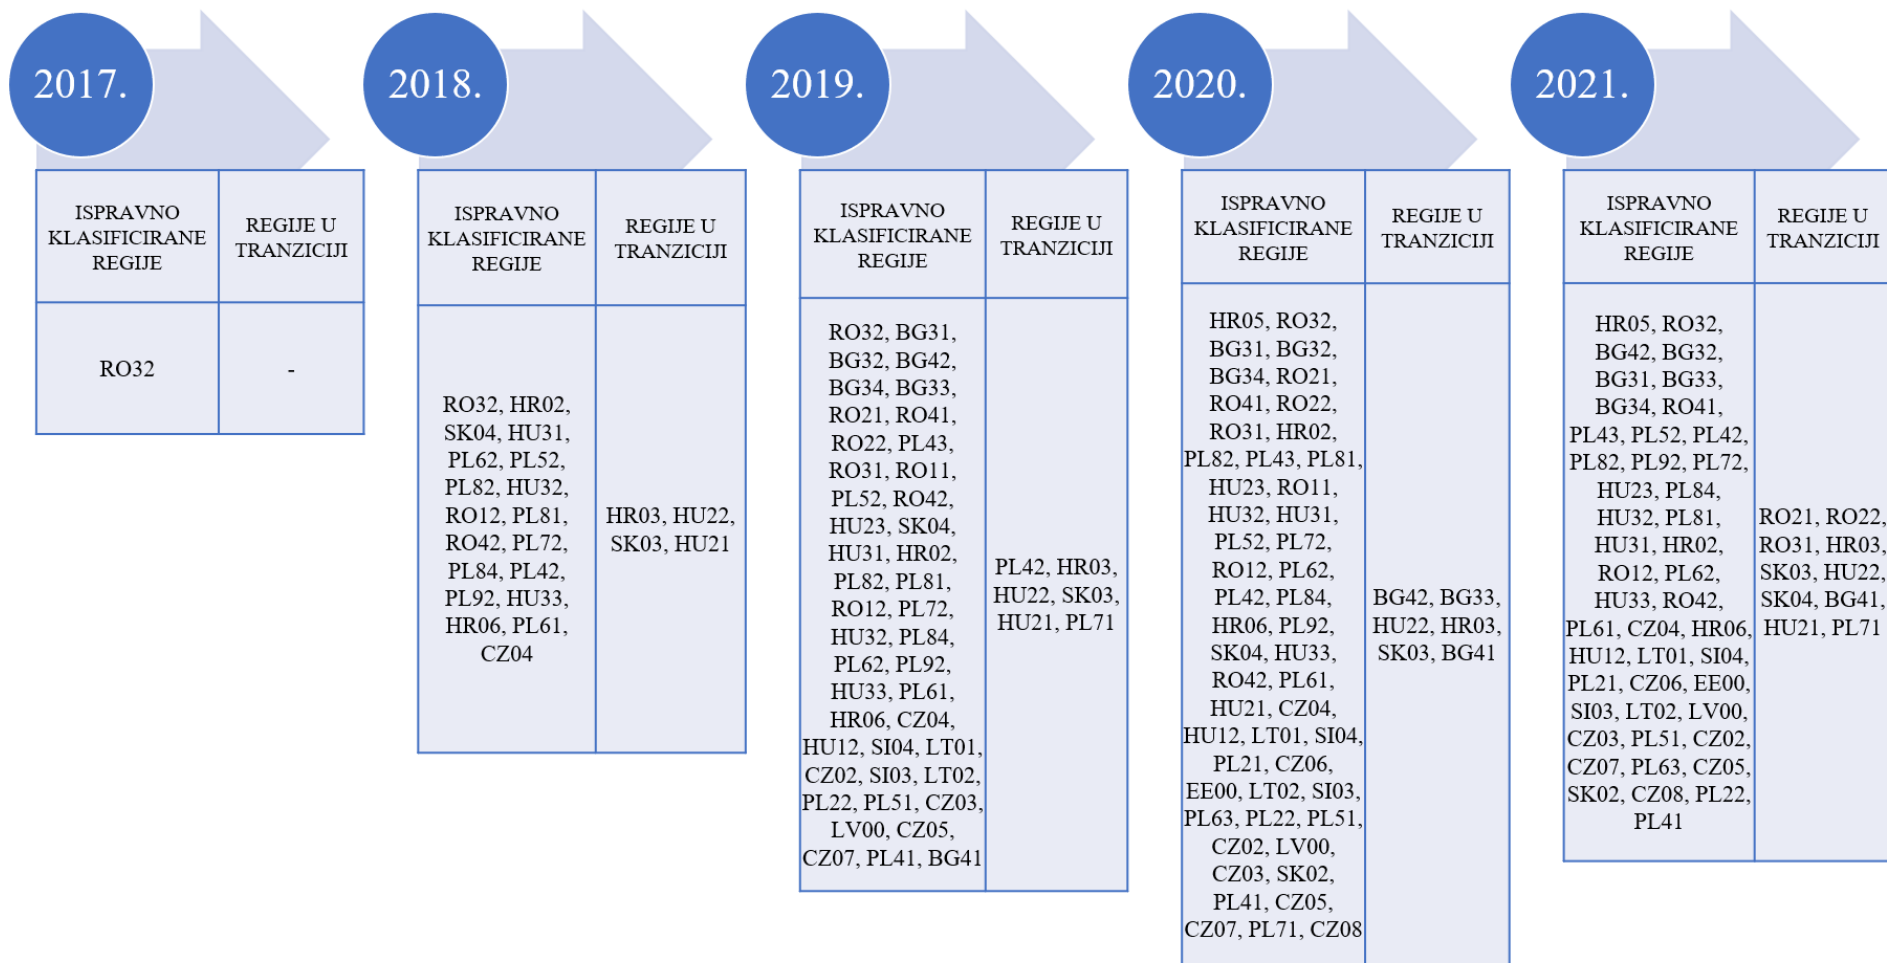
2017.

| ISPRAVNO KLASIFICIRANE REGIJE | REGIJE U TRANZICIJI |
|---|---|
| RO32 | - |

2018.

| ISPRAVNO KLASIFICIRANE REGIJE | REGIJE U TRANZICIJI |
|---|---|
| RO32, HR02, SK04, HU31, PL62, PL52, PL82, HU32, RO12, PL81, RO42, PL72, PL84, PL42, PL92, HU33, HR06, PL61, CZ04 | HR03, HU22, SK03, HU21 |

2019.

| ISPRAVNO KLASIFICIRANE REGIJE | REGIJE U TRANZICIJI |
|---|---|
| RO32, BG31, BG32, BG42, BG34, BG33, RO21, RO41, RO22, PL43, RO31, RO11, PL52, RO42, HU23, SK04, HU31, HR02, PL82, PL81, RO12, PL72, HU32, PL84, PL62, PL92, HU33, PL61, HR06, CZ04, HU12, SI04, LT01, CZ02, SI03, LT02, PL22, PL51, CZ03, LV00, CZ05, CZ07, PL41, BG41 | PL42, HR03, HU22, SK03, HU21, PL71 |

2020.

| ISPRAVNO KLASIFICIRANE REGIJE | REGIJE U TRANZICIJI |
|---|---|
| HR05, RO32, BG31, BG32, BG34, RO21, RO41, RO22, RO31, HR02, PL82, PL43, PL81, HU23, RO11, HU32, HU31, PL52, PL72, RO12, PL62, PL42, PL84, HR06, PL92, SK04, HU33, RO42, PL61, HU21, CZ04, HU12, LT01, SI04, PL21, CZ06, EE00, LT02, SI03, PL63, PL22, PL51, CZ02, LV00, CZ03, SK02, PL41, CZ05, CZ07, PL71, CZ08 | BG42, BG33, HU22, HR03, SK03, BG41 |

2021.

| ISPRAVNO KLASIFICIRANE REGIJE | REGIJE U TRANZICIJI |
|---|---|
| HR05, RO32, BG42, BG32, BG31, BG33, BG34, RO41, PL43, PL52, PL42, PL82, PL92, PL72, HU23, PL84, HU32, PL81, HU31, HR02, RO12, PL62, HU33, RO42, PL61, CZ04, HR06, HU12, LT01, SI04, PL21, CZ06, EE00, SI03, LT02, LV00, CZ03, PL51, CZ02, CZ07, PL63, CZ05, SK02, CZ08, PL22, PL41 | RO21, RO22, RO31, HR03, SK03, HU22, SK04, BG41, HU21, PL71 |